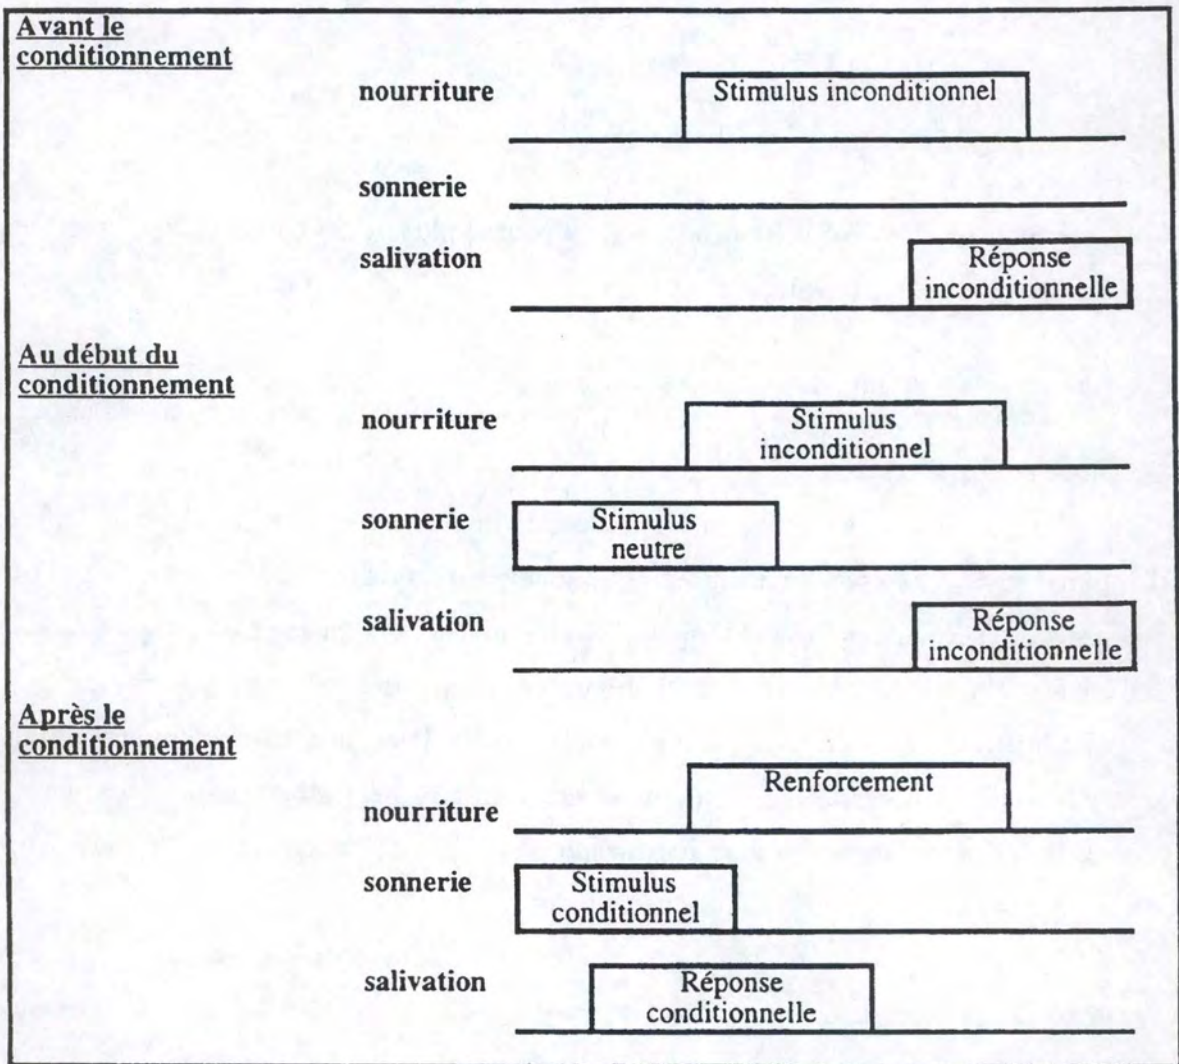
Avant le conditionnement

nourriture

Stimulus inconditionnel

sonnerie

salivation

Réponse inconditionnelle

Au début du conditionnement

nourriture

Stimulus inconditionnel

sonnerie

Stimulus neutre

salivation

Réponse inconditionnelle

Après le conditionnement

Renforcement

nourriture

sonnerie

Stimulus conditionnel

salivation

Réponse conditionnelle